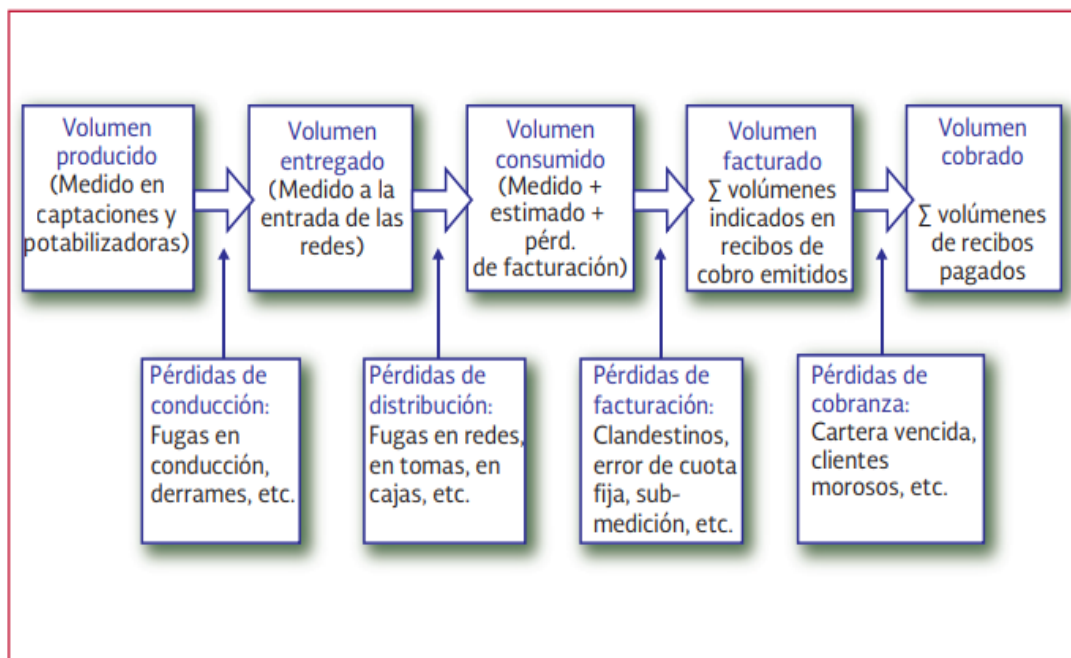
Volumen producido (Medido en captaciones y potabilizadoras)

Volumen entregado (Medido a la entrada de las redes)

Volumen consumido (Medido + estimado + pérd. de facturación)

Volumen facturado $\sum$ volúmenes indicados en recibos de cobro emitidos

Volumen cobrado $\sum$ volúmenes de recibos pagados

Pérdidas de conducción: Fugas en conducción, derrames, etc.

Pérdidas de distribución: Fugas en redes, en tomas, en cajas, etc.

Pérdidas de facturación: Clandestinos, error de cuota fija, submedición, etc.

Pérdidas de cobranza: Cartera vencida, clientes morosos, etc.